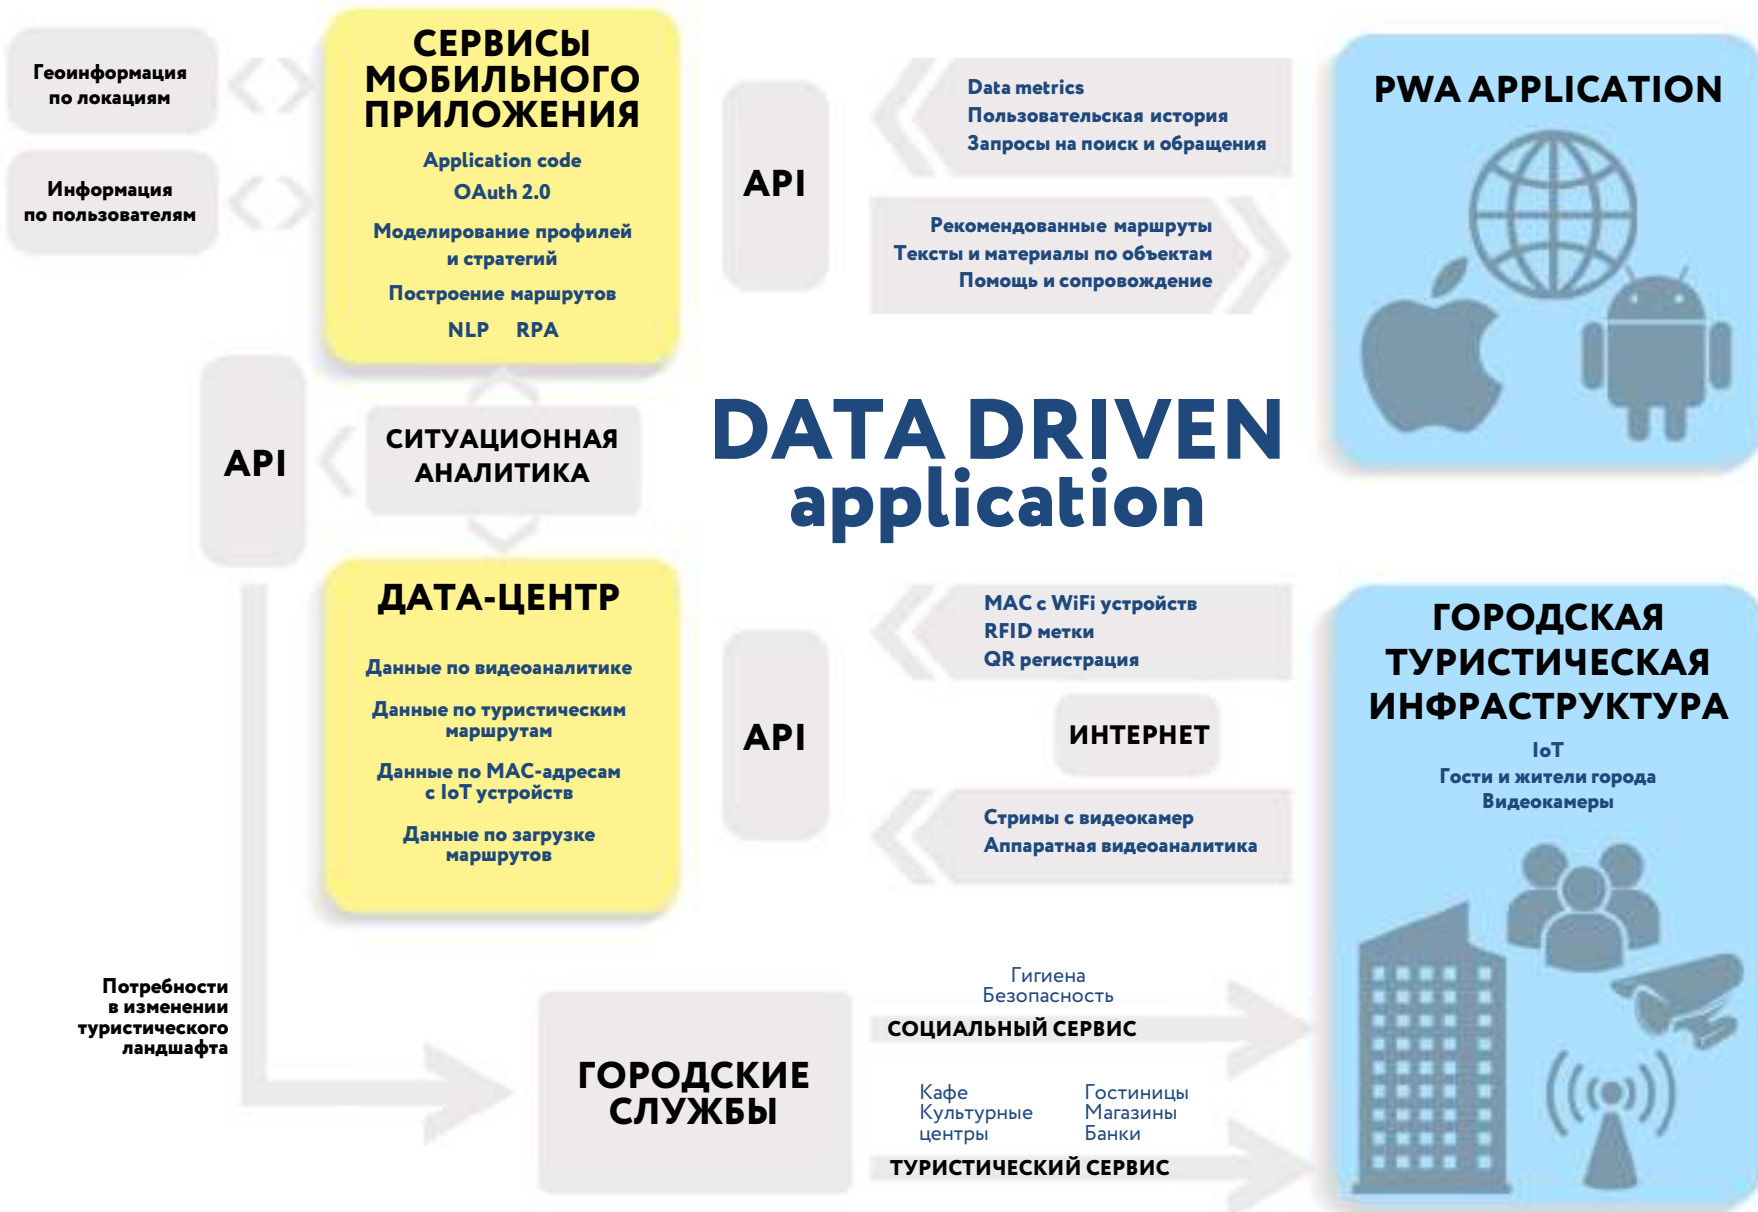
Геоинформация по локациям

Информация по пользователям

СЕРВИСЫ МОБИЛЬНОГО ПРИЛОЖЕНИЯ

Application code
OAuth 2.0
Моделирование профилей и стратегий
Построение маршрутов
NLP RPA

API

Data metrics
Пользовательская история
Запросы на поиск и обращения

Рекомендованные маршруты
Тексты и материалы по объектам
Помощь и сопровождение

PWA APPLICATION

API

СИТУАЦИОННАЯ АНАЛИТИКА

DATA DRIVEN application

ДАТА-ЦЕНТР

Данные по видеоаналитике
Данные по туристическим маршрутам
Данные по MAC-адресам с IoT устройств
Данные по загрузке маршрутов

API

MAC с WiFi устройств
RFID метки
QR регистрация

ИНТЕРНЕТ

Стримы с видеокамер
Аппаратная видеоаналитика

ГОРОДСКАЯ ТУРИСТИЧЕСКАЯ ИНФРАСТРУКТУРА
IoT
Гости и жители города
Видеокамеры

Потребности в изменении туристического ландшафта

ГОРОДСКИЕ СЛУЖБЫ

Гигиена
Безопасность
СОЦИАЛЬНЫЙ СЕРВИС

Кафе
Культурные центры
Гостиницы
Магазины
Банки
ТУРИСТИЧЕСКИЙ СЕРВИС